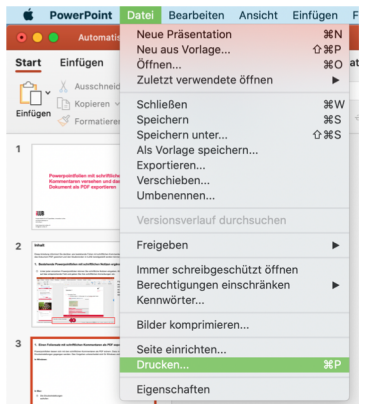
PowerPoint Datei Bearbeiten Ansicht Einfügen F

Automatis

Start Einfügen

Ausschneid

Kopieren

Einfügen Formatiere

1

Powerpointfolien mit schriftlichen Kommentaren versehen und das Dokument als PDF exportieren

2

3

Neue Präsentation ⌘N
Neu aus Vorlage... ⇧⌘P
Öffnen... ⌘O
Zuletzt verwendete öffnen ▶

Schließen ⌘W
Speichern ⌘S
Speichern unter... ⇧⌘S
Als Vorlage speichern...
Exportieren...
Verschieben...
Umbenennen...

Versionsverlauf durchsuchen

Freigeben ▶

Immer schreibgeschützt öffnen
Berechtigungen einschränken ▶
Kennwörter...

Bilder komprimieren...

Seite einrichten...
Drucken... ⌘P

Eigenschaften